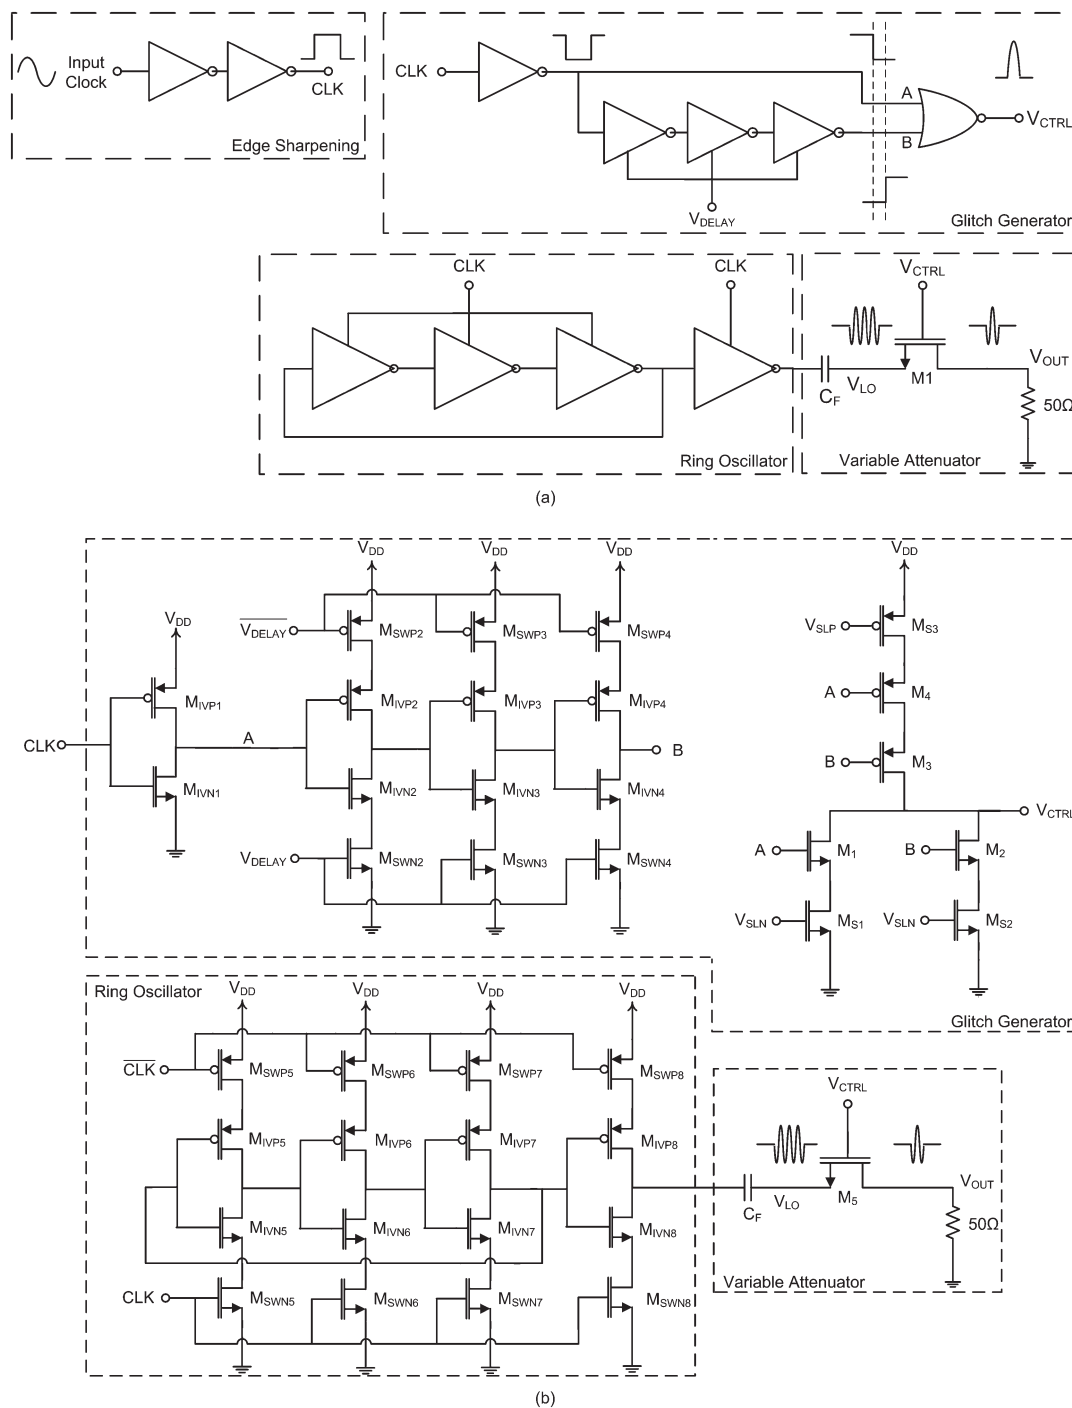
Input Clock

CLK

Edge Sharpening

CLK

A

B

$V_{CTRL}$

$V_{DELAY}$

Glitch Generator

CLK

CLK

$V_{CTRL}$

$C_F$

$V_{LO}$

M1

$V_{OUT}$

50Ω

Ring Oscillator

Variable Attenuator

(a)

$V_{DD}$

$V_{DD}$

$V_{DD}$

$V_{DD}$

$\overline{V_{DELAY}}$

$M_{SWP2}$

$M_{SWP3}$

$M_{SWP4}$

$M_{IVP1}$

$M_{IVP2}$

$M_{IVP3}$

$M_{IVP4}$

CLK

A

B

$M_{IVN1}$

$M_{IVN2}$

$M_{IVN3}$

$M_{IVN4}$

$V_{DELAY}$

$M_{SWN2}$

$M_{SWN3}$

$M_{SWN4}$

$V_{DD}$

$V_{SLP}$

$M_{S3}$

A

$M_4$

B

$M_3$

$V_{CTRL}$

A

$M_1$

B

$M_2$

$V_{SLN}$

$M_{S1}$

$V_{SLN}$

$M_{S2}$

Glitch Generator

Ring Oscillator

$V_{DD}$

$V_{DD}$

$V_{DD}$

$V_{DD}$

$\overline{CLK}$

$M_{SWP5}$

$M_{SWP6}$

$M_{SWP7}$

$M_{SWP8}$

$M_{IVP5}$

$M_{IVP6}$

$M_{IVP7}$

$M_{IVP8}$

$M_{IVN5}$

$M_{IVN6}$

$M_{IVN7}$

$M_{IVN8}$

CLK

$M_{SWN5}$

$M_{SWN6}$

$M_{SWN7}$

$M_{SWN8}$

$V_{CTRL}$

$C_F$

$V_{LO}$

$M_5$

$V_{OUT}$

50Ω

Variable Attenuator

(b)